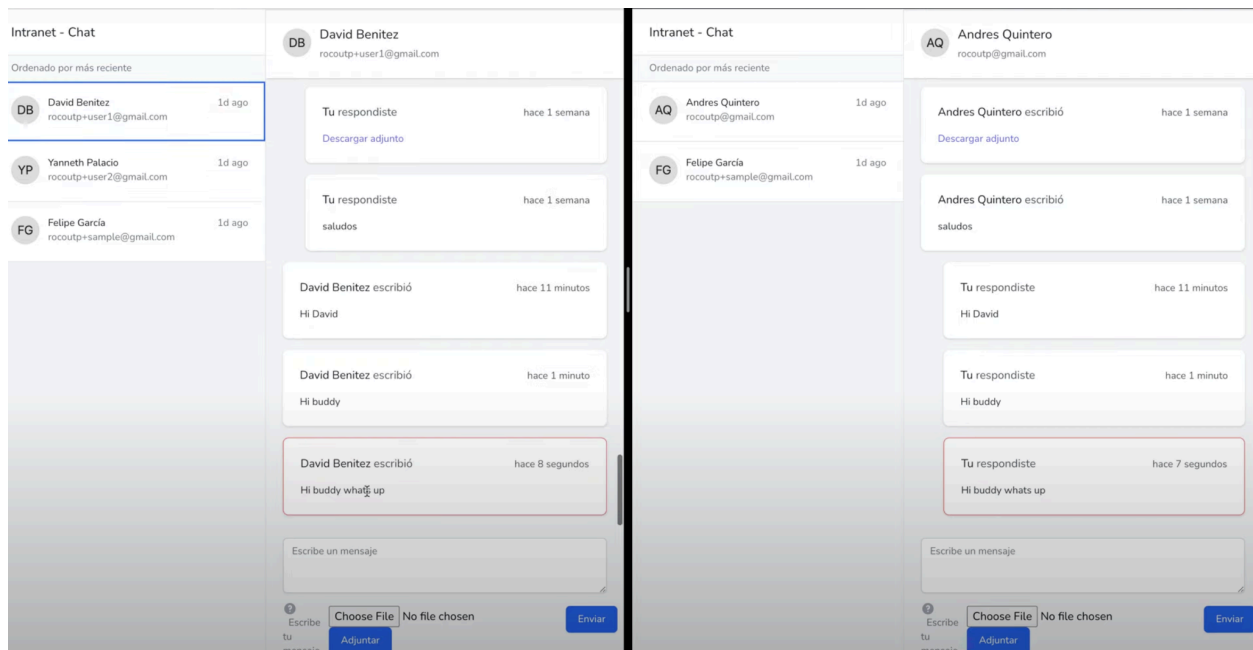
Intranet - Chat

Ordenado por más reciente

DB David Benitez rocoutp+user1@gmail.com 1d ago

YP Yanneth Palacio rocoutp+user2@gmail.com 1d ago

FG Felipe García rocoutp+sample@gmail.com 1d ago

DB David Benitez
rocoutp+user1@gmail.com

Tu respondiste hace 1 semana
Descargar adjunto

Tu respondiste hace 1 semana
saludos

David Benitez escribió hace 11 minutos
Hi David

David Benitez escribió hace 1 minuto
Hi buddy

David Benitez escribió hace 8 segundos
Hi buddy whats up

Escribe un mensaje

Escribe tu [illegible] Choose File No file chosen Enviar
Adjuntar

Intranet - Chat

Ordenado por más reciente

AQ Andres Quintero rocoutp@gmail.com 1d ago

FG Felipe García rocoutp+sample@gmail.com 1d ago

AQ Andres Quintero
rocoutp@gmail.com

Andres Quintero escribió hace 1 semana
Descargar adjunto

Andres Quintero escribió hace 1 semana
saludos

Tu respondiste hace 11 minutos
Hi David

Tu respondiste hace 1 minuto
Hi buddy

Tu respondiste hace 7 segundos
Hi buddy whats up

Escribe un mensaje

Escribe tu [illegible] Choose File No file chosen Enviar
Adjuntar